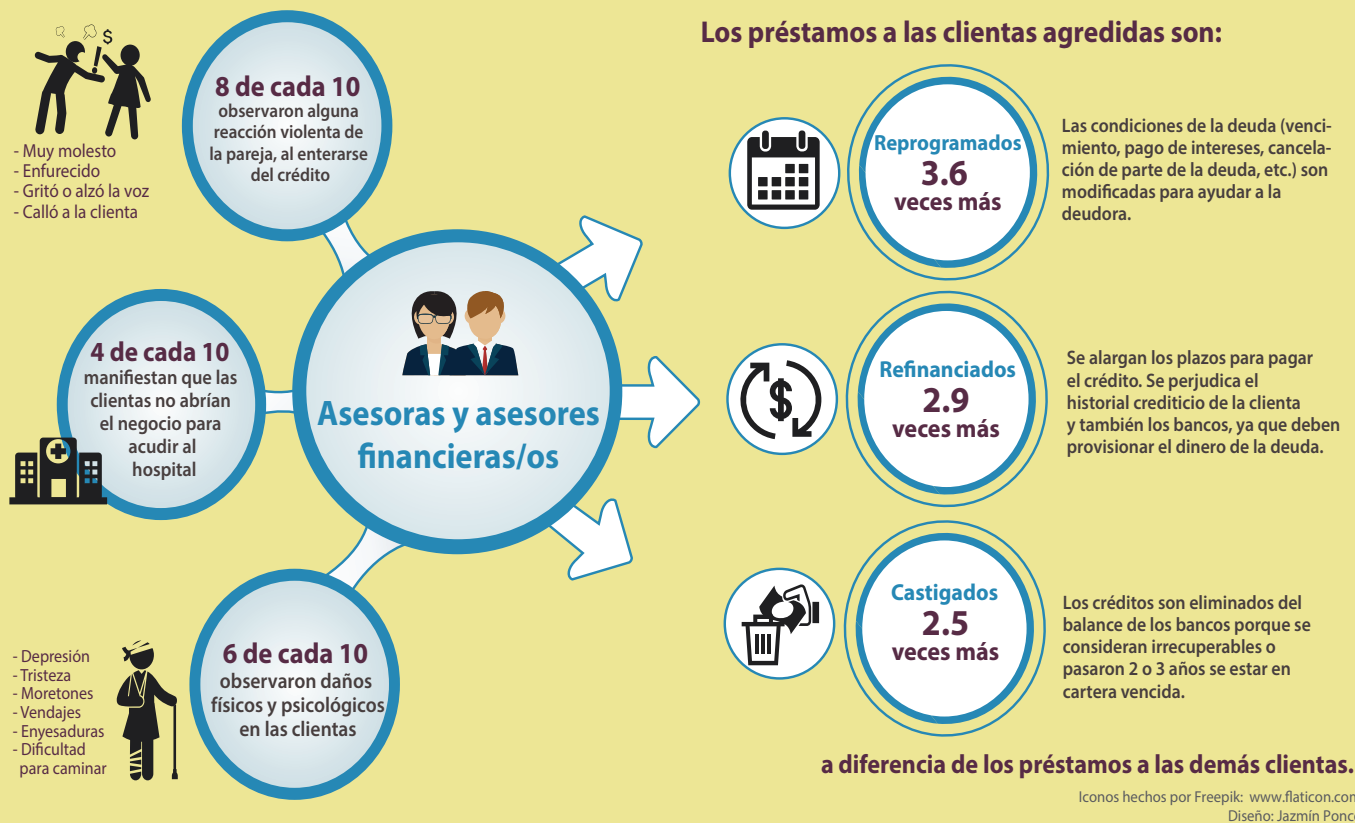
- Muy molesto
- Enfurecido
- Gritó o alzó la voz
- Calló a la clienta

8 de cada 10
observaron alguna reacción violenta de la pareja, al enterarse del crédito

4 de cada 10
manifiestan que las clientas no abrían el negocio para acudir al hospital

Asesoras y asesores financieras/os

- Depresión
- Tristeza
- Moretones
- Vendajes
- Enyesaduras
- Dificultad para caminar

6 de cada 10
observaron daños físicos y psicológicos en las clientas

Los préstamos a las clientas agredidas son:

Reprogramados
3.6
veces más

Las condiciones de la deuda (vencimiento, pago de intereses, cancelación de parte de la deuda, etc.) son modificadas para ayudar a la deudora.

Refinanciados
2.9
veces más

Se alargan los plazos para pagar el crédito. Se perjudica el historial crediticio de la clienta y también los bancos, ya que deben provisionar el dinero de la deuda.

Castigados
2.5
veces más

Los créditos son eliminados del balance de los bancos porque se consideran irrecuperables o pasaron 2 o 3 años se estar en cartera vencida.

a diferencia de los préstamos a las demás clientas.

Iconos hechos por Freepik: www.flaticon.com
Diseño: Jazmín Ponce